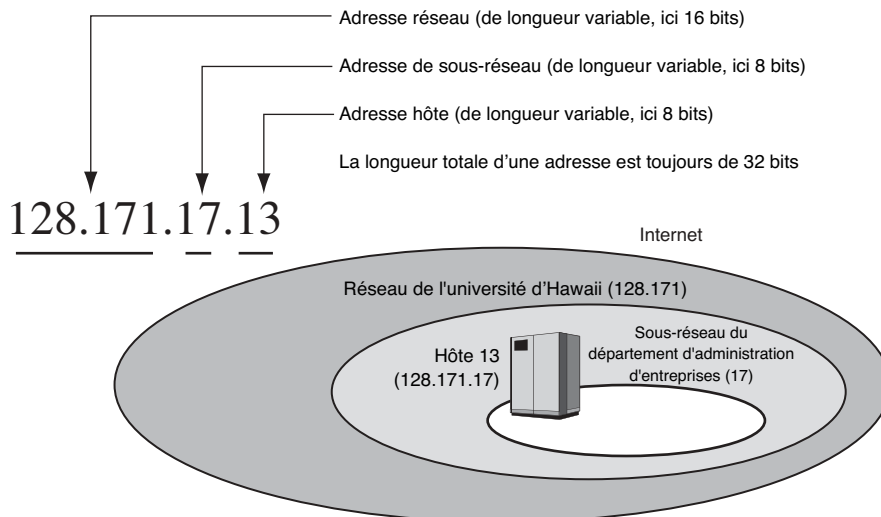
Adresse réseau (de longueur variable, ici 16 bits)

Adresse de sous-réseau (de longueur variable, ici 8 bits)

Adresse hôte (de longueur variable, ici 8 bits)

La longueur totale d'une adresse est toujours de 32 bits

128.171.17.13

Internet

Réseau de l'université d'Hawaii (128.171)

Sous-réseau du département d'administration d'entreprises (17)

Hôte 13 (128.171.17)